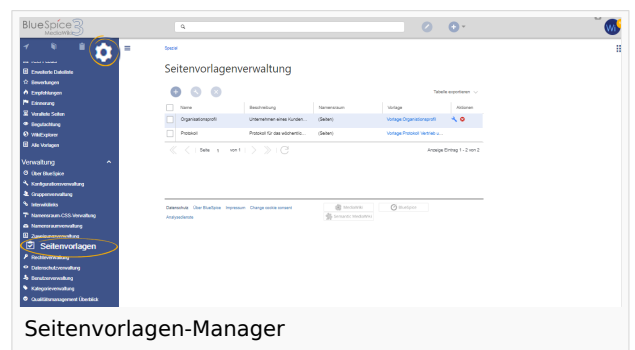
BlueSpice 3 MediaWiki

Erweiterte Dateiliste
Bewertungen
Empfehlungen
Erinnerung
Verwaiste Seiten
Begutachtung
WikiExplorer
Alle Vorlagen

Verwaltung
Über BlueSpice
Konfigurationsverwaltung
Gruppenverwaltung
Interwikilinks
Namensraum-CSS-Verwaltung
Namensraumverwaltung
Seitenvorlagen
Rechteverwaltung
Datenschutzverwaltung
Benutzerverwaltung
Kategorienverwaltung
Qualitätsmanagement Überblick

Spezial

Seitenvorlagenverwaltung

Tabelle exportieren

| | Name | Beschreibung | Namensraum | Vorlage | Aktionen |
|---|---|---|---|---|---|
| | Organisationsprofil | Unternehmen eines Kunden... | (Seiten) | Vorlage:Organisationsprofil | |
| | Protokoll | Protokoll für das wöchentlic... | (Seiten) | Vorlage:Protokoll Vertrieb u... | |

Seite 1 von 1

Anzeige Eintrag 1 - 2 von 2

Datenschutz Über BlueSpice Impressum Change cookie consent
Analysedienste

MediaWiki BlueSpice Semantic MediaWiki

Seitenvorlagen-Manager